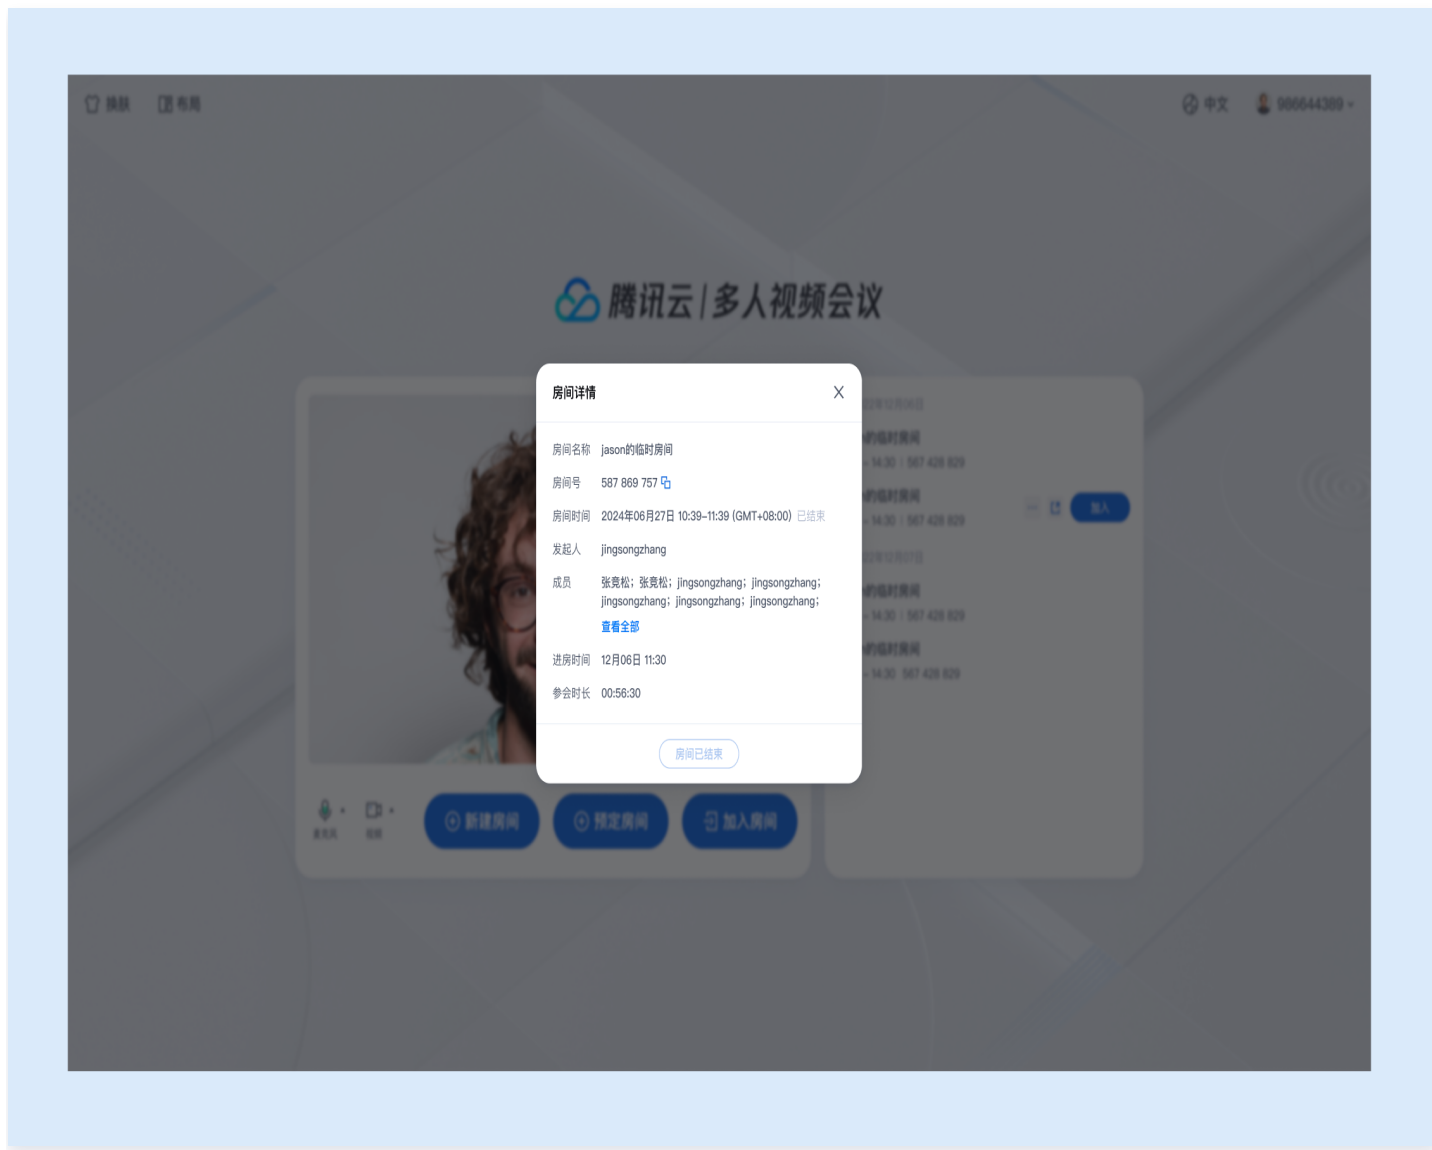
换肤 布局

中文 966644389

腾讯云 | 多人视频会议

房间详情

房间名称 jason的临时房间

房间号 587 869 757

房间时间 2024年06月27日 10:39-11:39 (GMT+08:00) 已结束

发起人 jingsongzhang

成员 张竞松；张竞松；jingsongzhang；jingsongzhang；jingsongzhang；jingsongzhang；jingsongzhang；

查看全部

进房时间 12月06日 11:30

参会时长 00:56:30

房间已结束

新建房间 预定房间 加入房间

的临时房间
14:30 | 587 428 829
的临时房间
14:30 | 587 428 829
的临时房间
14:30 | 587 428 829
的临时房间
14:30 587 428 829

加入